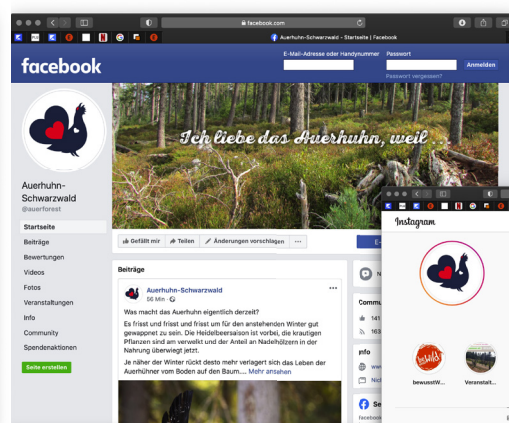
facebook.com

Auerhuhn-Schwarzwald - Startseite | Facebook

facebook

E-Mail-Adresse oder Handynummer

Passwort

Anmelden

Passwort vergessen?

Ich liebe das Auerhuhn, weil

Auerhuhn-Schwarzwald

@auerforest

Startseite

Beiträge

Bewertungen

Videos

Fotos

Veranstaltungen

Info

Community

Spendenaktionen

Seite erstellen

Gefällt mir

Teilen

Änderungen vorschlagen

···

Beiträge

Auerhuhn-Schwarzwald

56 Min ·

Was macht das Auerhuhn eigentlich derzeit?

Es frisst und frisst und frisst um für den anstehenden Winter gut gewappnet zu sein. Die Heidelbeersaison ist vorbei, die krautigen Pflanzen sind am verwelkt und der Anteil an Nadelhölzern in der Nahrung überwiegt jetzt.

Je näher der Winter rückt desto mehr verlagert sich das Leben der Auerhühner vom Boden auf den Baum.... Mehr ansehen

Commu

141

163

Info

Nicl

Instagram

bewusstW...

Veranstalt...